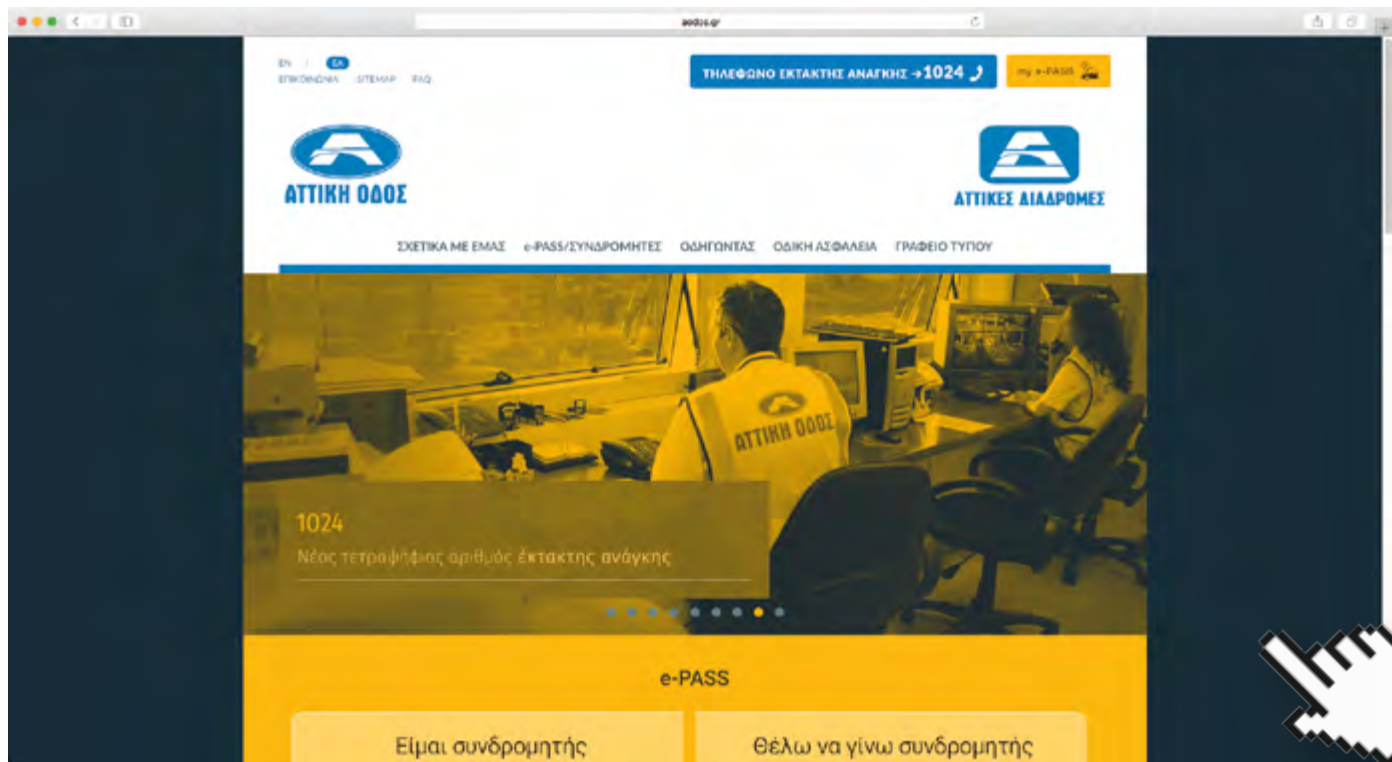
aodos.gr

EN | ΕΛ
ΕΠΙΚΟΙΝΩΝΙΑ SITEMAP FAQ

ΤΗΛΕΦΩΝΟ ΕΚΤΑΚΤΗΣ ΑΝΑΓΚΗΣ →1024

my e-PASS

ΑΤΤΙΚΗ ΟΔΟΣ

ΑΤΤΙΚΕΣ ΔΙΑΔΡΟΜΕΣ

ΣΧΕΤΙΚΑ ΜΕ ΕΜΑΣ e-PASS/ΣΥΝΔΡΟΜΗΤΕΣ ΟΔΗΓΩΝΤΑΣ ΟΔΙΚΗ ΑΣΦΑΛΕΙΑ ΓΡΑΦΕΙΟ ΤΥΠΟΥ

ΑΤΤΙΚΗ ΟΔΟΣ

1024
Νέος τετραψήφιος αριθμός έκτακτης ανάγκης

e-PASS

Είμαι συνδρομητής

Θέλω να γίνω συνδρομητής